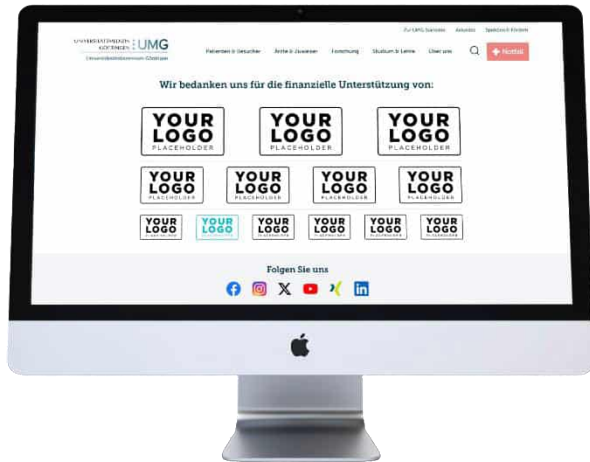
Für UMG Spender Aktuelles Sprache: Einfach

UNIVERSITÄTSMEDIZIN GÖTTINGEN UMG
Universitätsklinikum Göttingen

Patienten & Besucher Ärzte & Zuweiser Forschung Studium & Lehre Über uns Notfall

Wir bedanken uns für die finanzielle Unterstützung von:

YOUR LOGO PLACEHOLDER
YOUR LOGO PLACEHOLDER
YOUR LOGO PLACEHOLDER
YOUR LOGO PLACEHOLDER
YOUR LOGO PLACEHOLDER
YOUR LOGO PLACEHOLDER
YOUR LOGO PLACEHOLDER
YOUR LOGO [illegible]
YOUR LOGO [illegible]
YOUR LOGO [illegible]
YOUR LOGO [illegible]
YOUR LOGO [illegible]
YOUR LOGO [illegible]

Folgen Sie uns